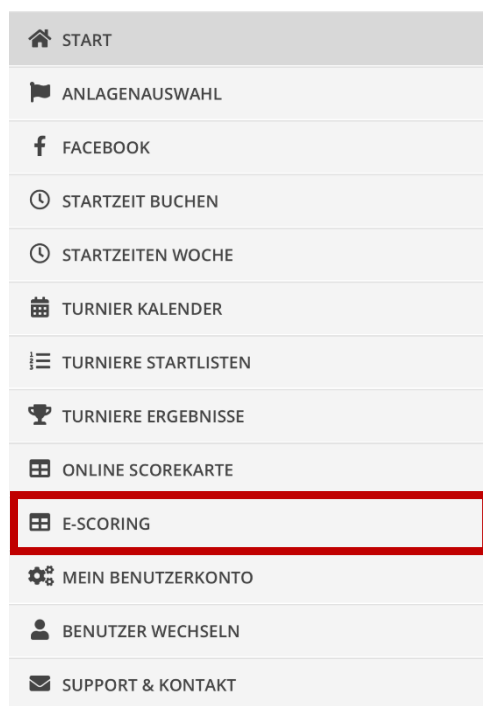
START

ANLAGENAUSWAHL

FACEBOOK

STARTZEIT BUCHEN

STARTZEITEN WOCHE

TURNIER KALENDER

TURNIERE STARTLISTEN

TURNIERE ERGEBNISSE

ONLINE SCOREKARTE

E-SCORING

MEIN BENUTZERKONTO

BENUTZER WECHSELN

SUPPORT & KONTAKT